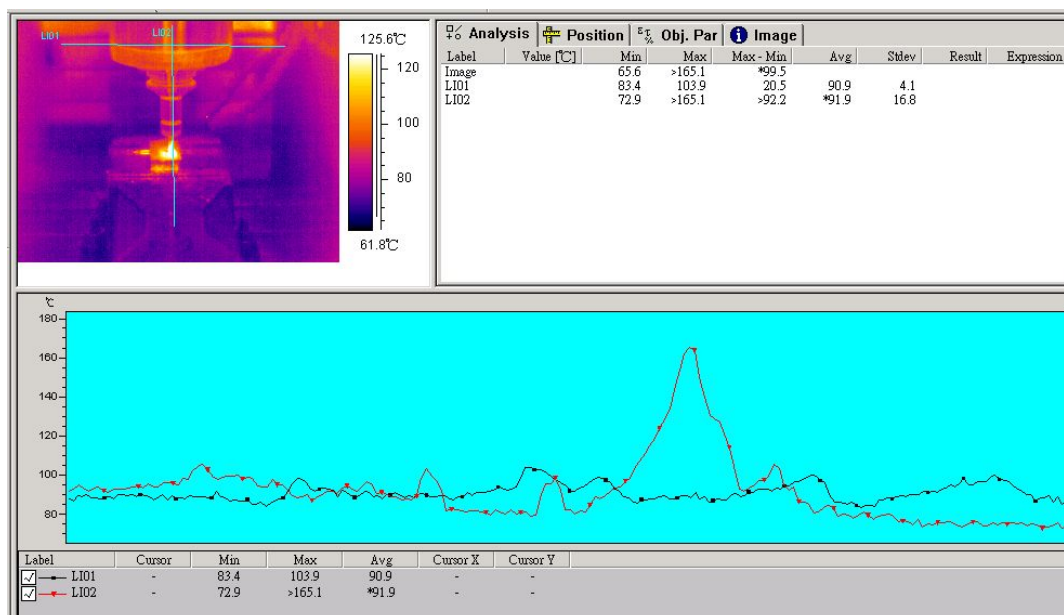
LI01 LI02

125.6℃
120
100
80
61.8℃

Analysis | Position | Obj. Par | Image

| Label | Value [℃] | Min | Max | Max - Min | Avg | Stdev | Result | Expression |
|---|---|---|---|---|---|---|---|---|
| Image | | 65.6 | >165.1 | *99.5 | | | | |
| LI01 | | 83.4 | 103.9 | 20.5 | 90.9 | 4.1 | | |
| LI02 | | 72.9 | >165.1 | >92.2 | *91.9 | 16.8 | | |

℃
180
160
140
120
100
80

| Label | Cursor | Min | Max | Avg | Cursor X | Cursor Y |
|---|---|---|---|---|---|---|
| LI01 | - | 83.4 | 103.9 | 90.9 | - | - |
| LI02 | - | 72.9 | >165.1 | *91.9 | - | - |